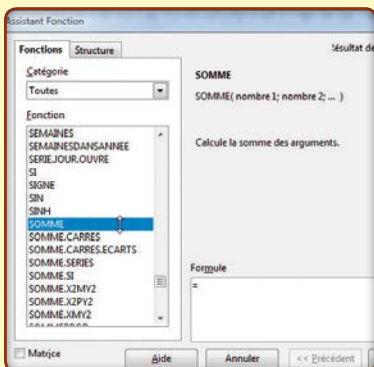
ssistant Fonction

Fonctions Structure

Catégorie

Toutes

Fonction

SEMAINES
SEMAINESDANSANNEE
SERIEJOUR.OUVRE
SI
SIGNE
SIN
SINH
SOMME
SOMME.CARRES
SOMME.CARRES.ECARTS
SOMME.SERIES
SOMME.SI
SOMME.X2MY2
SOMME.X2PY2
SOMME.XMY2

ésultat de

SOMME

SOMME( nombre 1; nombre 2; ... )

Calcule la somme des arguments.

Formule

=

Matrice

Aide

Annuler

<< Précédent